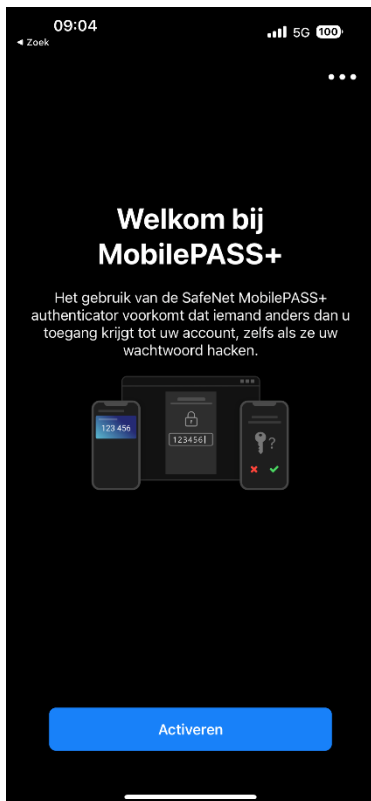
09:04
◂ Zoek
5G 100

•••

Welkom bij MobilePASS+

Het gebruik van de SafeNet MobilePASS+ authenticator voorkomt dat iemand anders dan u toegang krijgt tot uw account, zelfs als ze uw wachtwoord hacken.

123 456

123456

?

Activeren